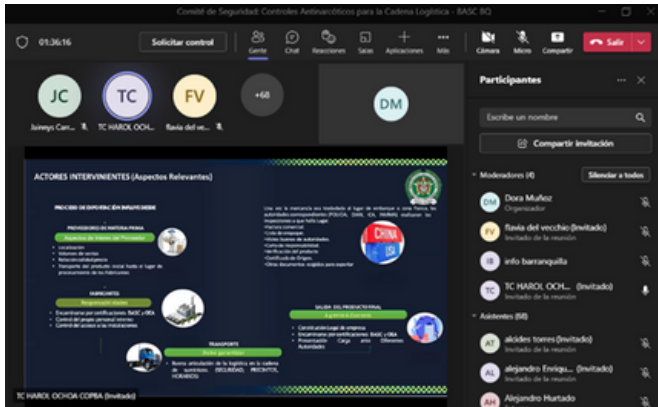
Comité de Seguridad: Controles Antinarcóticos para la Cadena Logística - BASC BQ

01:36:16

Solicitar control

Gente

Chat

Reacciones

Salas

Aplicaciones

Más

Cámara

Micro

Compartir

Salir

JC

Jaineys Carr...

TC

TC HAROL OCH...

FV

flavia del vec...

+68

DM

Participantes

Escribe un nombre

Compartir invitación

Moderadores (4)

Silenciar a todos

DM

Dora Muñoz

Organizador

FV

flavia del vecchio (Invitado)

Invitado de la reunión

IB

info barranquilla

Invitado de la reunión

TC

TC HAROL OCH... (Invitado)

Invitado de la reunión

Asistentes (68)

AT

alcides torres (Invitado)

Invitado de la reunión

AL

alejandro Enriqu... (Invitado)

Invitado de la reunión

AH

Alejandro Hurtado

ACTORES INTERVINIENTES (Aspectos Relevantes)

PROCESO DE EXPORTACIÓN IMPLICA DESDE

PROVEEDORES DE MATERIA PRIMA

Aspectos de Interés del Proveedor

• Localización
• Volumen de ventas
• Relación cliente/ganancia
• Transporte del producto inicial hasta el lugar de procesamiento de los materiales

Una vez la mercancía sea trasladada al lugar de embarque o zona franca, las autoridades correspondientes (POLICIA, DIAN, ICA, INVIMA) realizaran las inspecciones a que haya Lugar.
• Factura comercial
• Lista de empaque
• Vistos buenos de autoridades
• Cantidad recomendable
• Verificación del producto
• Certificado de Origen.
• Otros documentos exigidos para exportar

CHINA

USA

FABRICANTES

Responsabilidad Niveles

• Encontrarse por certificaciones BASC y OEA
• Control del propio personal interno
• Control del acceso a las instalaciones

SALIDA DEL PRODUCTO FINAL

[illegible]

• Constituirse Lugar de empresa
• Encontrarse por certificaciones BASC y OEA
• Presentación Carga ante Diferentes Autoridades

TRANSPORTE

Deber garantizar

• Buena articulación de la logística en la cadena de suministro. (SEGURIDAD, PRECINTOS, HORARIOS)

TC HAROL OCHOA COPBA (Invitado)